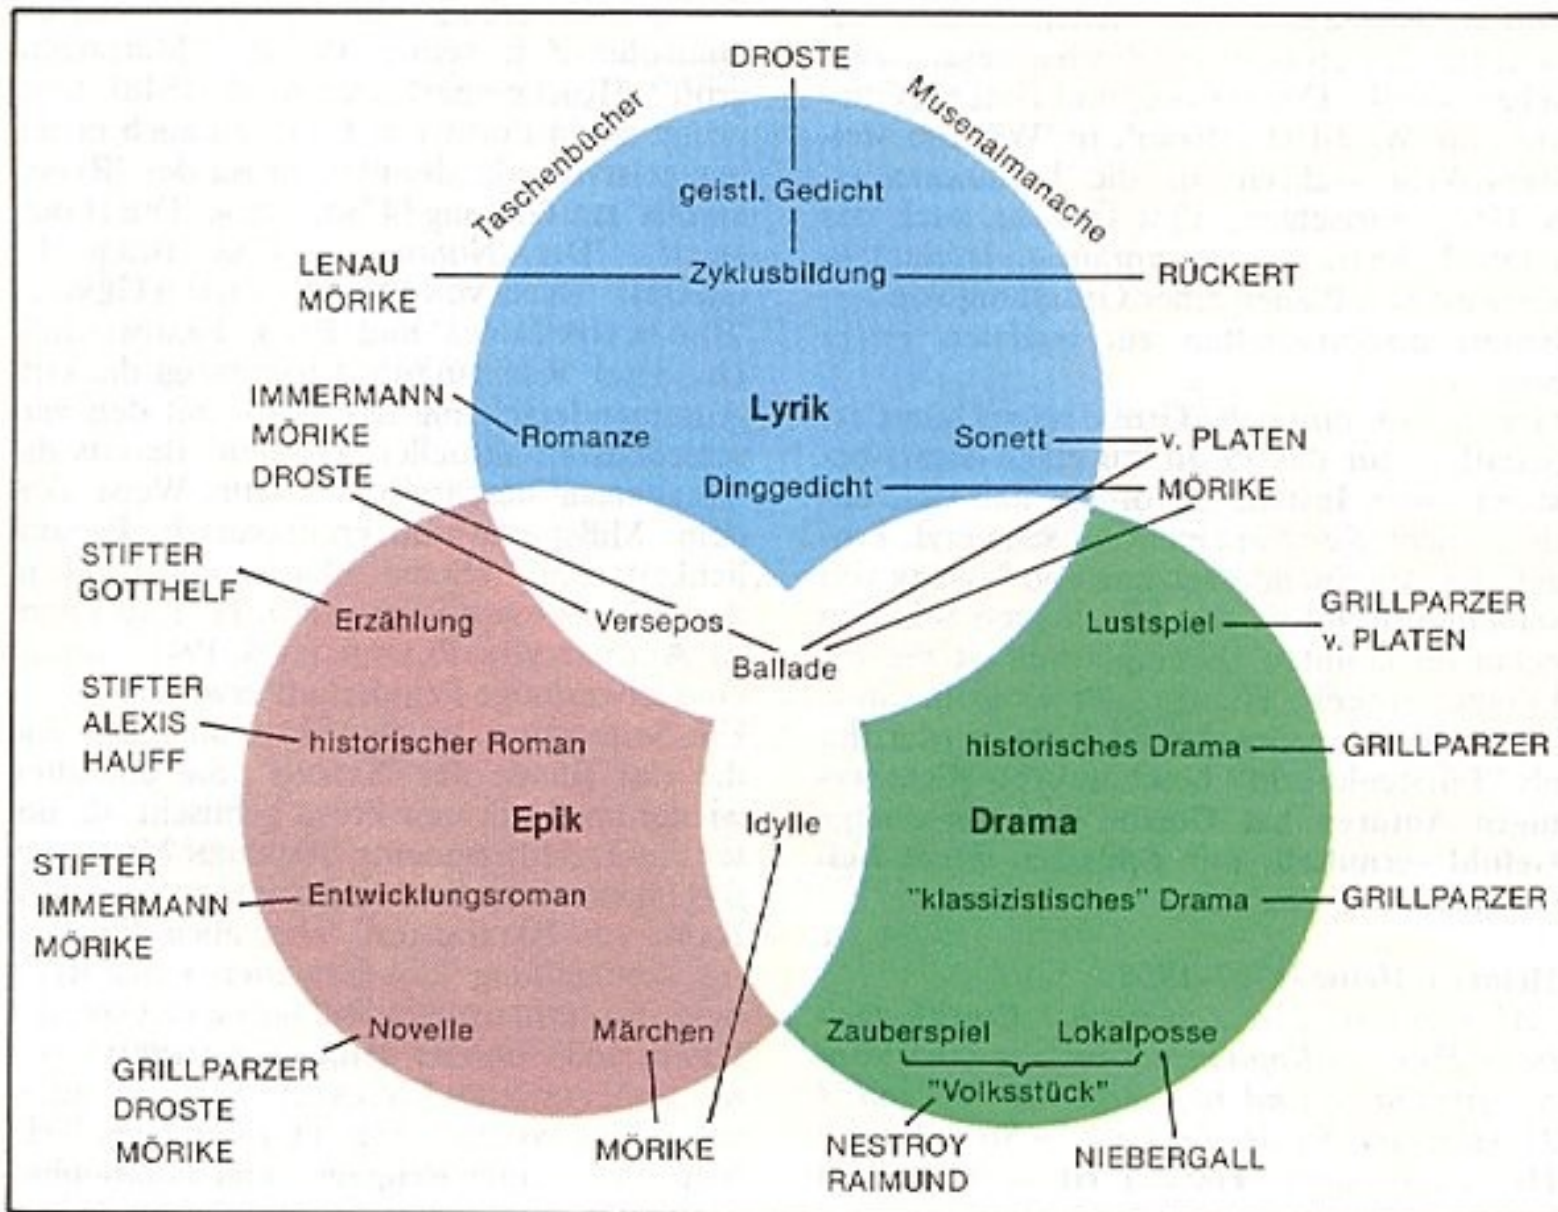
DROSTE

Taschenbücher

Musenalmanache

geistl. Gedicht

LENAU
MÖRIKE

Zyklusbildung

RÜCKERT

IMMERMANN
MÖRIKE
DROSTE

Romanze

Lyrik

Sonett

v. PLATEN

Dinggedicht

MÖRIKE

STIFTER
GOTTHELF

Erzählung

Versepos

Ballade

Lustspiel

GRILLPARZER
v. PLATEN

STIFTER
ALEXIS
HAUFF

historischer Roman

historisches Drama

GRILLPARZER

Epik

Idylle

Drama

STIFTER
IMMERMANN
MÖRIKE

Entwicklungsroman

"klassizistisches" Drama

GRILLPARZER

Novelle

Märchen

Zauberspiel

Lokalposse

GRILLPARZER
DROSTE
MÖRIKE

"Volksstück"

MÖRIKE

NESTROY
RAIMUND

NIEBERGALL